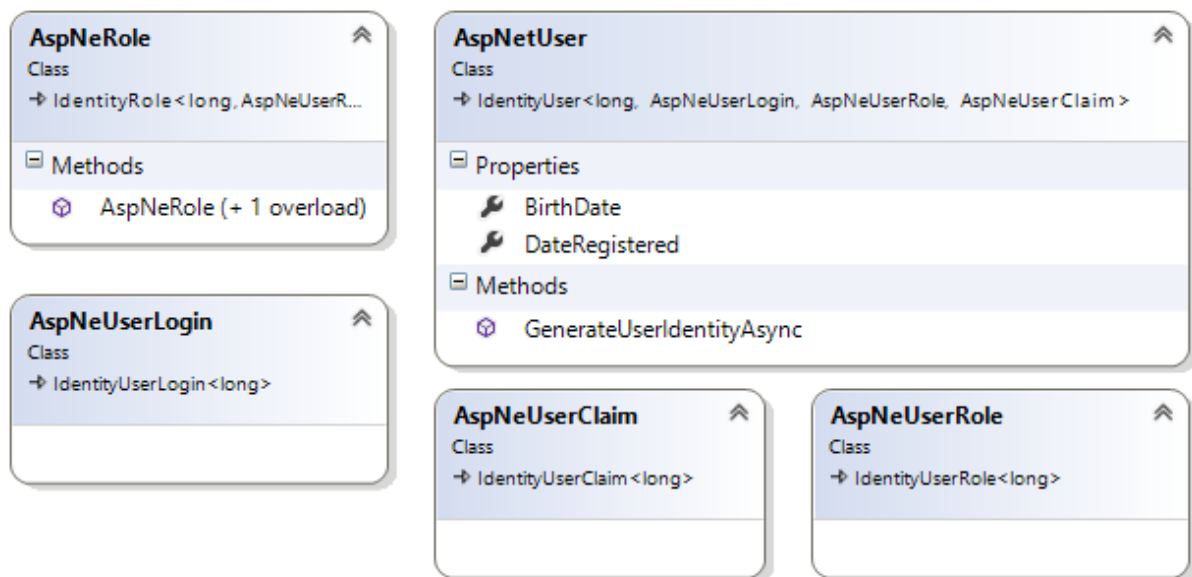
AspNeRole
Class
→ IdentityRole<long, AspNeUserR...

Methods

AspNeRole (+ 1 overload)

AspNetUser
Class
→ IdentityUser<long, AspNeUserLogin, AspNeUserRole, AspNeUserClaim>

Properties

BirthDate

DateRegistered

Methods

GenerateUserIdentityAsync

AspNeUserLogin
Class
→ IdentityUserLogin<long>

AspNeUserClaim
Class
→ IdentityUserClaim<long>

AspNeUserRole
Class
→ IdentityUserRole<long>